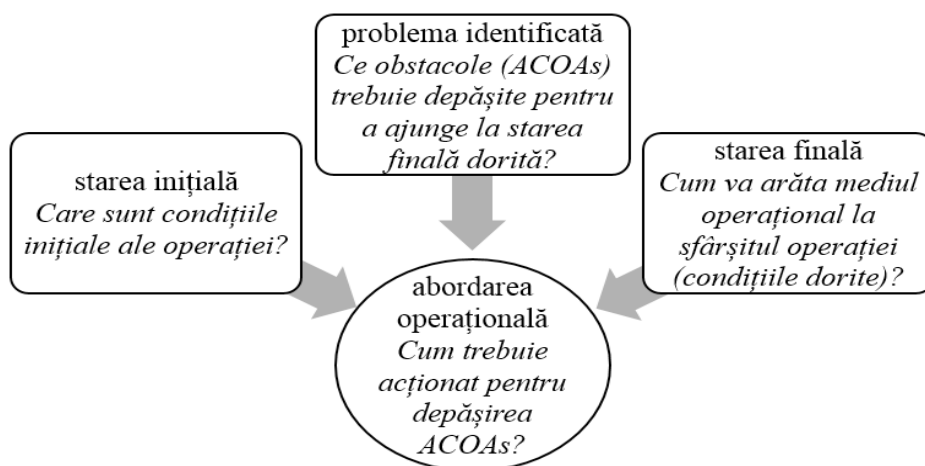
problema identificată
*Ce obstacole (ACOAs) trebuie depășite pentru a ajunge la starea finală dorită?*

starea inițială
*Care sunt condițiile inițiale ale operației?*

starea finală
*Cum va arăta mediul operațional la sfârșitul operației (condițiile dorite)?*

abordarea operațională
*Cum trebuie acționat pentru depășirea ACOAs?*